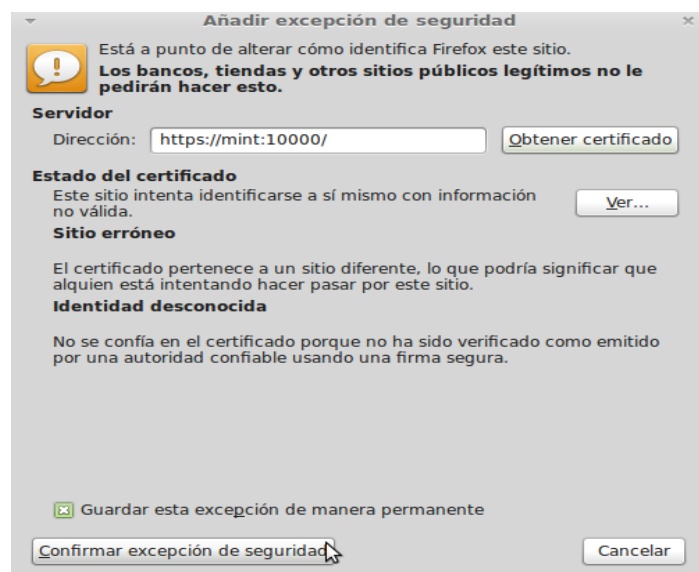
Añadir excepción de seguridad

Está a punto de alterar cómo identifica Firefox este sitio.
**Los bancos, tiendas y otros sitios públicos legítimos no le pedirán hacer esto.**

**Servidor**

Dirección: https://mint:10000/ Obtener certificado

**Estado del certificado**

Este sitio intenta identificarse a sí mismo con información no válida. Ver...

**Sitio erróneo**

El certificado pertenece a un sitio diferente, lo que podría significar que alquien está intentando hacer pasar por este sitio.

**Identidad desconocida**

No se confía en el certificado porque no ha sido verificado como emitido por una autoridad confiable usando una firma segura.

Guardar esta excepción de manera permanente

Confirmar excepción de seguridad Cancelar